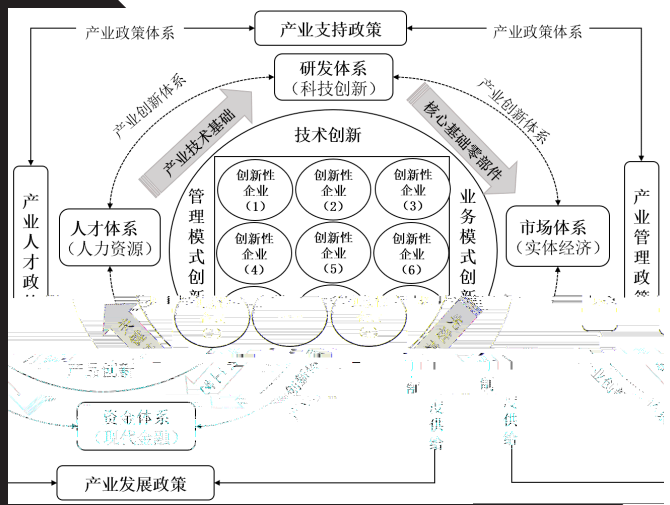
产业支持政策

产业政策体系

产业政策体系

研发体系
（科技创新）

产业创新体系

产业创新体系

产业技术基础

核心基础零部件

技术创新

产业人才政

产业管理政

人才体系
（人力资源）

市场体系
（实体经济）

管理模式创新

业务模式创

创新性企业（1）

创新性企业（2）

创新性企业（3）

创新性企业（4）

创新性企业（5）

创新性企业（6）

产品创新

资金体系
（现代金融）

产业发展政策

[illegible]